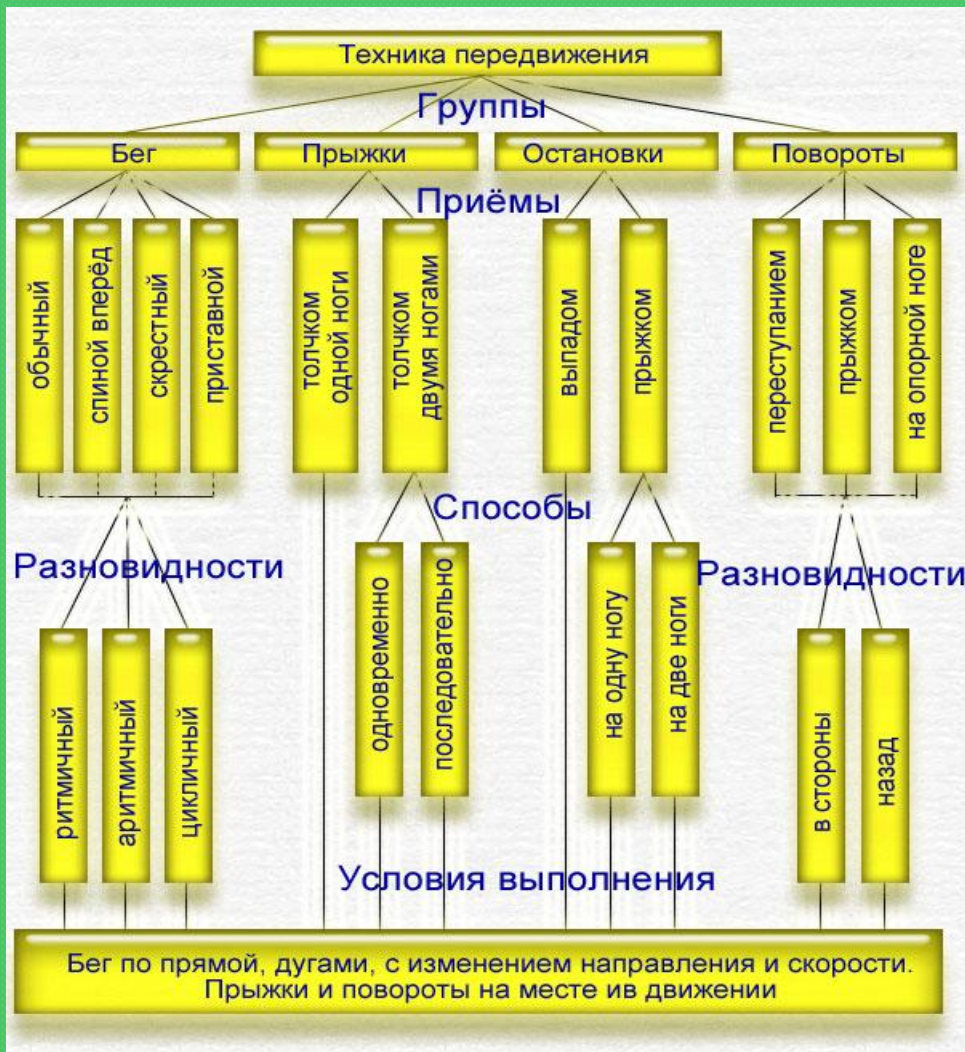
Техника передвижения

Группы

Бег

Прыжки

Остановки

Повороты

Приёмы

обычный

спиной вперёд

скрестный

приставной

толчком одной ноги

толчком двумя ногами

выпадом

прыжком

переступанием

прыжком

на опорной ноге

Способы

Разновидности

одновременно

последовательно

на одну ногу

на две ноги

Разновидности

ритмичный

аритмичный

цикличный

в стороны

назад

Условия выполнения

Бег по прямой, дугами, с изменением направления и скорости. Прыжки и повороты на месте ив движении